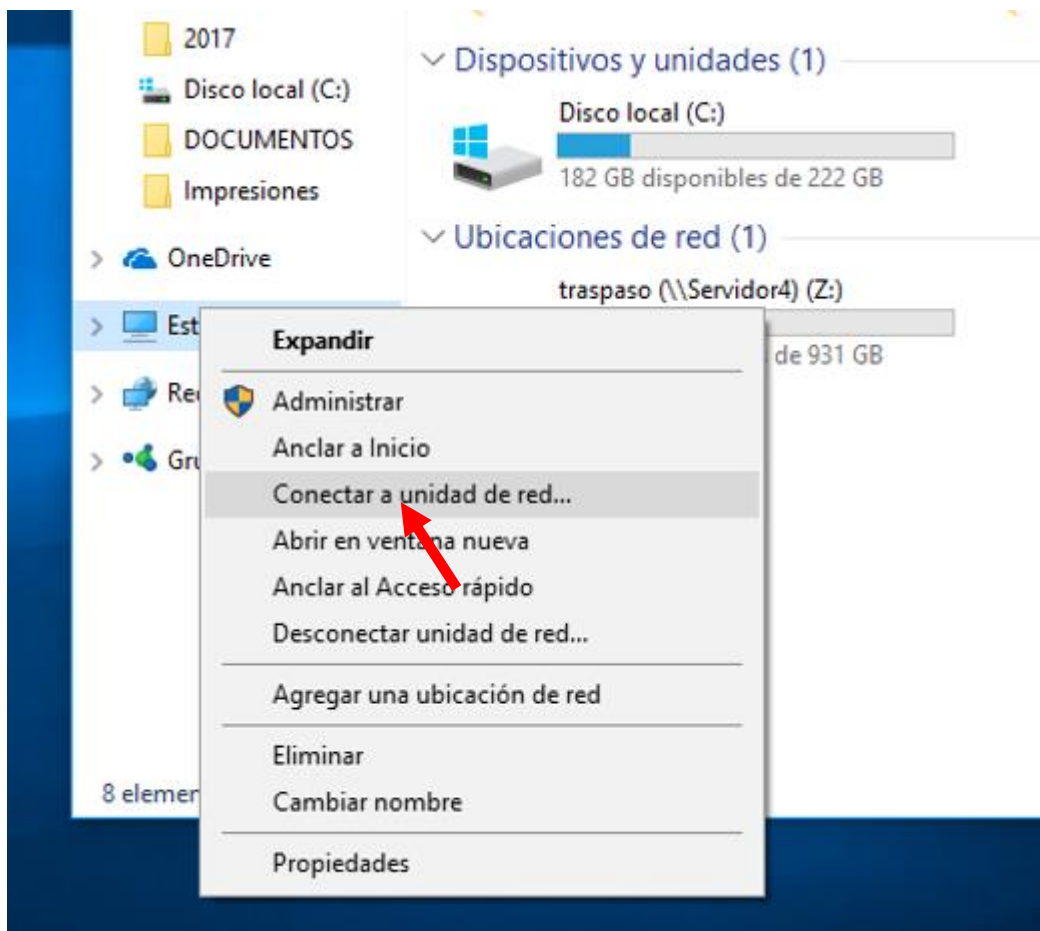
2017
Disco local (C:)
DOCUMENTOS
Impresiones
OneDrive
Est
Re
Gru
8 elemen

Dispositivos y unidades (1)
Disco local (C:)
182 GB disponibles de 222 GB
Ubicaciones de red (1)
traspaso (\\Servidor4) (Z:)
de 931 GB

Expandir
Administrar
Anclar a Inicio
Conectar a unidad de red...
Abrir en ventana nueva
Anclar al Acceso rápido
Desconectar unidad de red...
Agregar una ubicación de red
Eliminar
Cambiar nombre
Propiedades